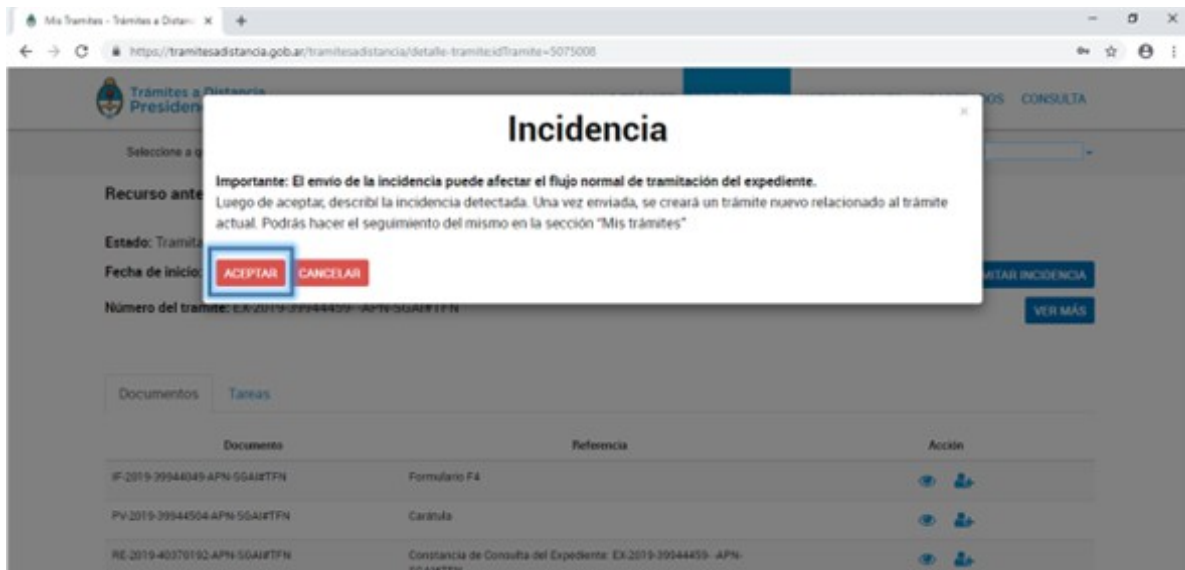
Mis Tramites - Trámites a Distan ×

https://tramitesadistancia.gob.ar/tramitesadistancia/detalle-tramite;idTramite=5075008

Trámites a Distancia
Presiden

OS CONSULTA

Seleccione a q

Incidencia

×

Importante: El envío de la incidencia puede afectar el flujo normal de tramitación del expediente.
Luego de aceptar, describí la incidencia detectada. Una vez enviada, se creará un trámite nuevo relacionado al trámite actual. Podrás hacer el seguimiento del mismo en la sección "Mis trámites"

ACEPTAR CANCELAR

Recurso ante

Estado: Tramita

Fecha de inicio:

ITAR INCIDENCIA

Número del trámite: EX-2019-39944459- -APN-SGAI#TFN

VER MÁS

Documentos Tareas

| Documento | Referencia | Acción |
|---|---|---|
| IF-2019-39944049-APN-SGAI#TFN | Formulario F4 | |
| PV-2019-39944504-APN-SGAI#TFN | Carátula | |
| RE-2019-40370192-APN-SGAI#TFN | Constancia de Consulta del Expediente: EX-2019-39944459- -APN-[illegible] | |